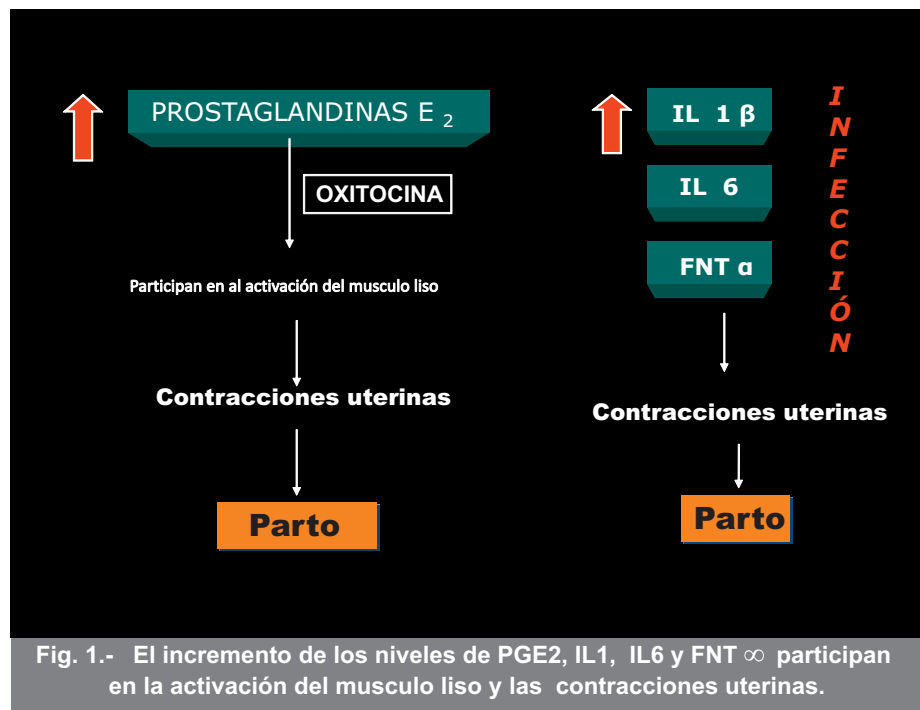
PROSTAGLANDINAS E $_2$

OXITOCINA

Participan en al activación del musculo liso

Contracciones uterinas

Parto

IL 1 β

IL 6

FNT α

INFECCIÓN

Contracciones uterinas

Parto

Fig. 1.- El incremento de los niveles de PGE2, IL1, IL6 y FNT $\infty$ participan en la activación del musculo liso y las contracciones uterinas.